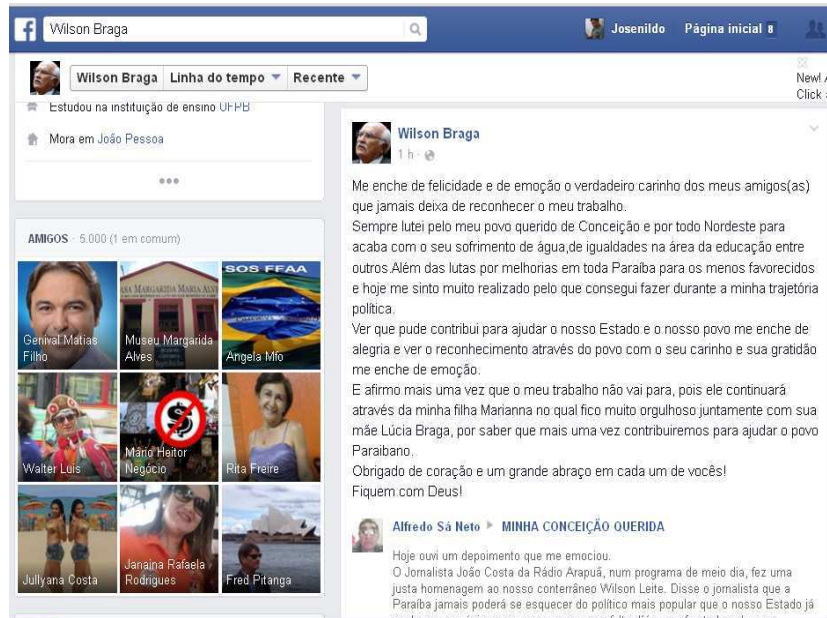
Wilson Braga

Josenildo Página inicial 8

Wilson Braga Linha do tempo Recente

New! Click

Estudou na instituição de ensino UFPB

Mora em João Pessoa

AMIGOS · 5.000 (1 em comum)

Genival Matias Filho

Museu Margarida Alves

SOS FFAA

Angela Mfo

Walter Luis

Mário Heitor Negócio

Rita Freire

Jullyana Costa

Janaina Rafaela Rodrigues

Fred Pitanga

Wilson Braga
1 h ·

Me enche de felicidade e de emoção o verdadeiro carinho dos meus amigos(as) que jamais deixa de reconhecer o meu trabalho.
Sempre lutei pelo meu povo querido de Conceição e por todo Nordeste para acaba com o seu sofrimento de água,de igualdades na área da educação entre outros.Além das lutas por melhorias em toda Paraíba para os menos favorecidos e hoje me sinto muito realizado pelo que consegui fazer durante a minha trajetória política.
Ver que pude contribui para ajudar o nosso Estado e o nosso povo me enche de alegria e ver o reconhecimento através do povo com o seu carinho e sua gratidão me enche de emoção.
E afirmo mais uma vez que o meu trabalho não vai para, pois ele continuará através da minha filha Marianna no qual fico muito orgulhoso juntamente com sua mãe Lúcia Braga, por saber que mais uma vez contribuiremos para ajudar o povo Paraibano.
Obrigado de coração e um grande abraço em cada um de vocês!
Fiquem com Deus!

Alfredo Sá Neto ▸ MINHA CONCEIÇÃO QUERIDA

Hoje ouvi um depoimento que me emocionou.
O Jornalista João Costa da Rádio Arapuã, num programa de meio dia, fez uma justa homenagem ao nosso conterrâneo Wilson Leite. Disse o jornalista que a Paraíba jamais poderá se esquecer do político mais popular que o nosso Estado já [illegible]